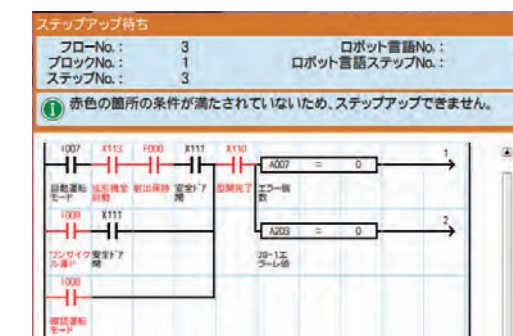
ステップアップ待ち

フローNo.： 3
ブロックNo.： 1
ステップNo.： 3
ロボット言語No.：
ロボット言語ステップNo.：

赤色の箇所の条件が満たされていないため、ステップアップできません。

I007 X113 F000 X111 X110
自動運転モード 成形機全自動 製出保持 安全ドア閉 型開完了
A007 = 0
エラー個数
1

I000 X111
ワンサイクル運転 安全ドア閉
A203 = 0
フロー1エラー個
2

I000
確認運転モード